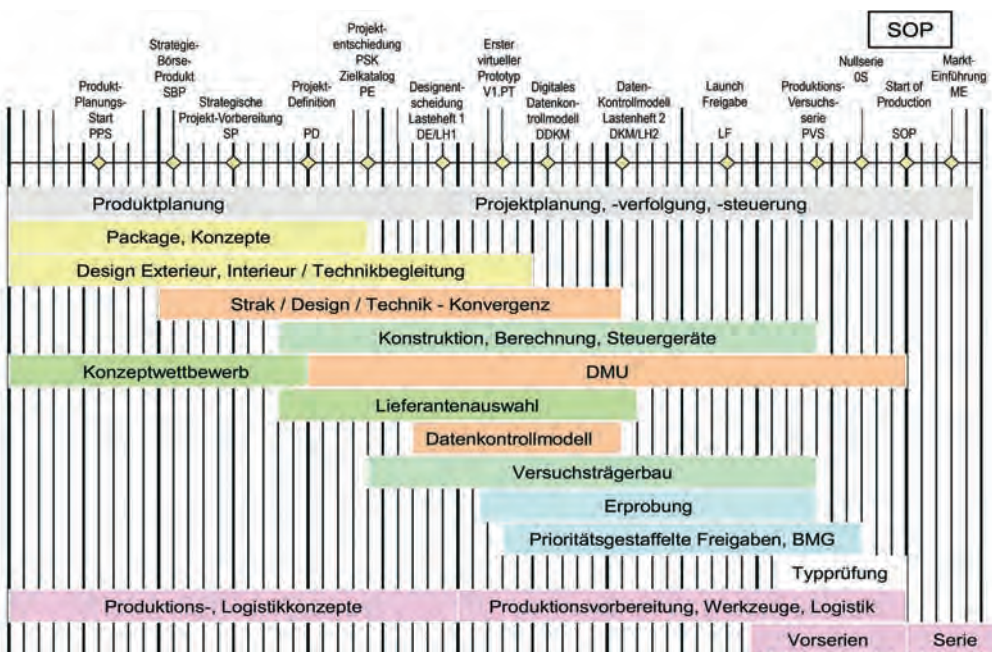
SOP

Produkt-Planungs-Start PPS

Strategie-Börse-Produkt SBP

Strategische Projekt-Vorbereitung SP

Projekt-Definition PD

Projekt-entscheidung PSK Zielkatalog PE

Designent-scheidung Lasteheft 1 DE/LH1

Erster virtueller Prototyp V1.PT

Digitales Datenkon-trollmodell DDKM

Daten-Kontrollmodell Lastenheft 2 DKM/LH2

Launch Freigabe LF

Produktions-Versuchs-serie PVS

Nullserie 0S

Start of Production SOP

Markt-Einführung ME

Produktplanung

Projektplanung, -verfolgung, -steuerung

Package, Konzepte

Design Exterieur, Interieur / Technikbegleitung

Strak / Design / Technik - Konvergenz

Konstruktion, Berechnung, Steuergeräte

Konzeptwettbewerb

DMU

Lieferantenauswahl

Datenkontrollmodell

Versuchsträgerbau

Erprobung

Prioritätsgestaffelte Freigaben, BMG

Typprüfung

Produktions-, Logistikkonzepte

Produktionsvorbereitung, Werkzeuge, Logistik

Vorserien

Serie